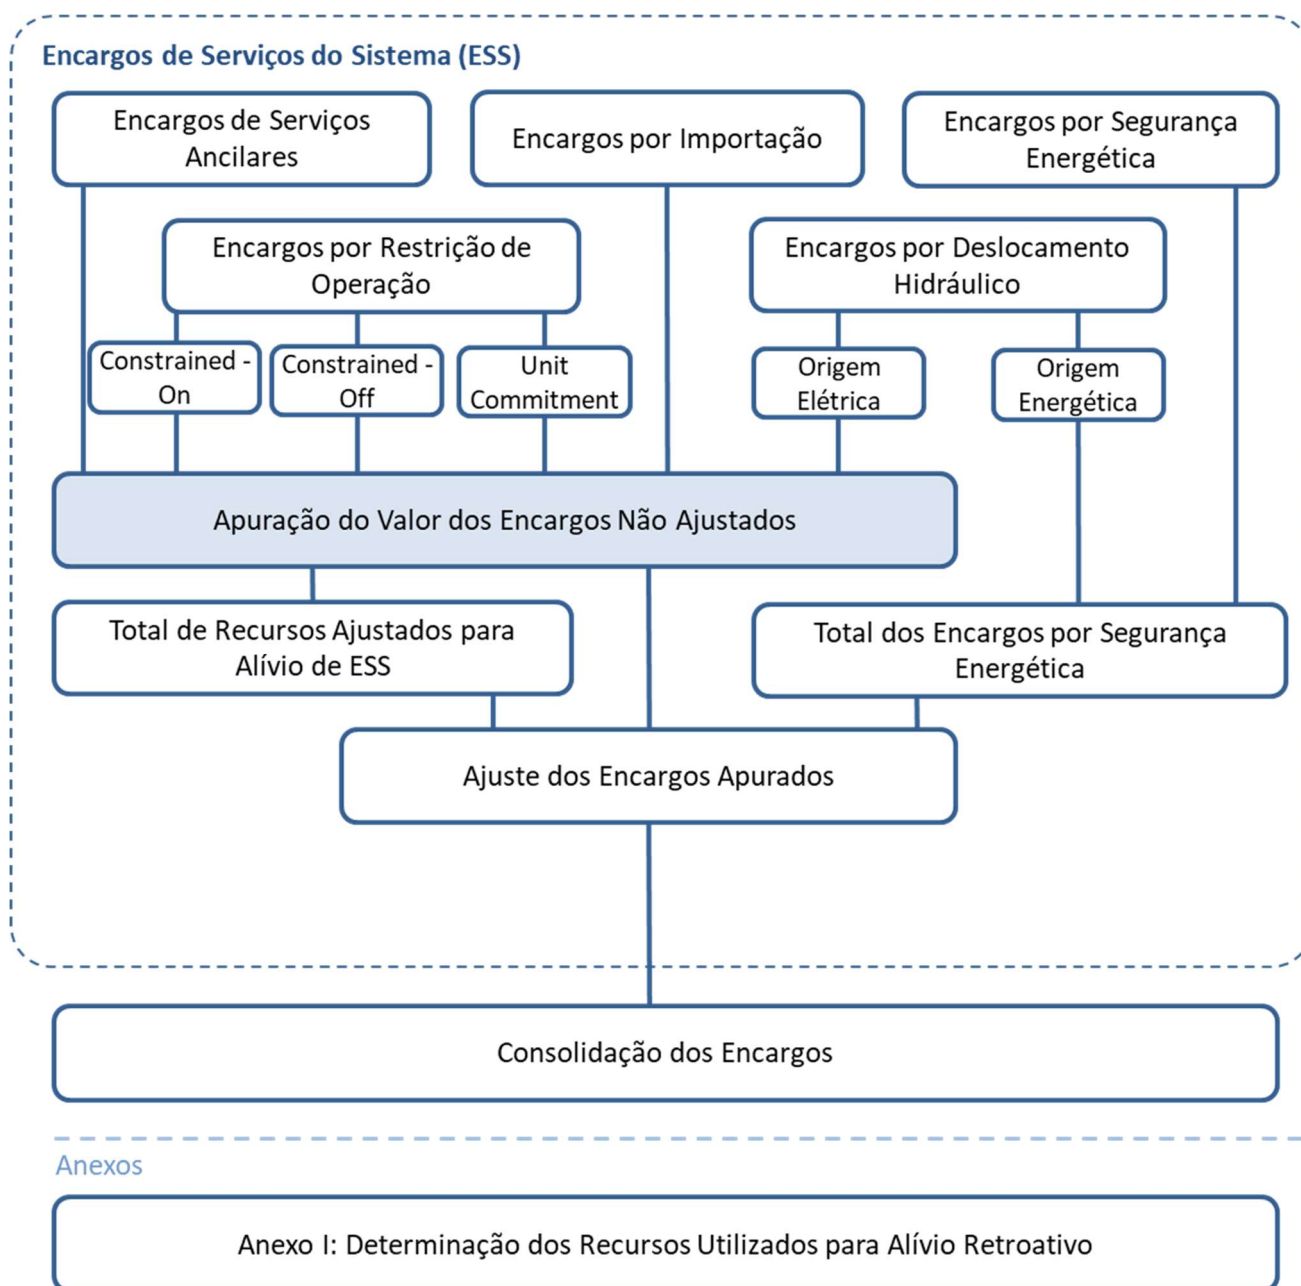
Encargos de Serviços do Sistema (ESS)

Encargos de Serviços Ancilares

Encargos por Importação

Encargos por Segurança Energética

Encargos por Restrição de Operação

Encargos por Deslocamento Hidráulico

Constrained - On

Constrained - Off

Unit Commitment

Origem Elétrica

Origem Energética

Apuração do Valor dos Encargos Não Ajustados

Total de Recursos Ajustados para Alívio de ESS

Total dos Encargos por Segurança Energética

Ajuste dos Encargos Apurados

Consolidação dos Encargos

Anexos

Anexo I: Determinação dos Recursos Utilizados para Alívio Retroativo